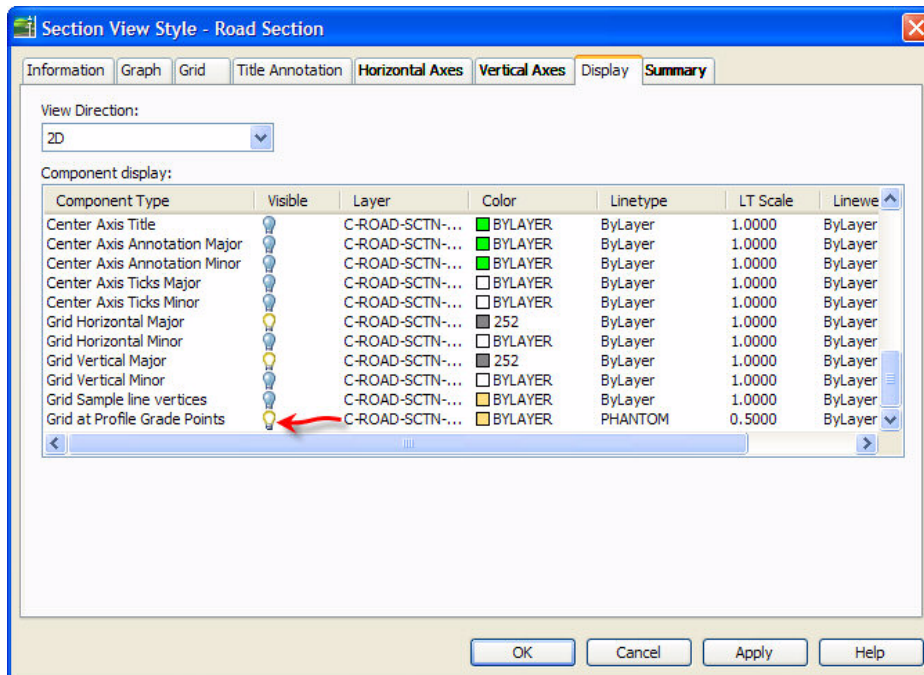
Section View Style - Road Section

Information | Graph | Grid | Title Annotation | Horizontal Axes | Vertical Axes | Display | Summary

View Direction:

2D

Component display:

| Component Type | Visible | Layer | Color | Linetype | LT Scale | Linewe |
|---|---|---|---|---|---|---|
| Center Axis Title | | C-ROAD-SCTN-... | BYLAYER | ByLayer | 1.0000 | ByLayer |
| Center Axis Annotation Major | | C-ROAD-SCTN-... | BYLAYER | ByLayer | 1.0000 | ByLayer |
| Center Axis Annotation Minor | | C-ROAD-SCTN-... | BYLAYER | ByLayer | 1.0000 | ByLayer |
| Center Axis Ticks Major | | C-ROAD-SCTN-... | BYLAYER | ByLayer | 1.0000 | ByLayer |
| Center Axis Ticks Minor | | C-ROAD-SCTN-... | BYLAYER | ByLayer | 1.0000 | ByLayer |
| Grid Horizontal Major | | C-ROAD-SCTN-... | 252 | ByLayer | 1.0000 | ByLayer |
| Grid Horizontal Minor | | C-ROAD-SCTN-... | BYLAYER | ByLayer | 1.0000 | ByLayer |
| Grid Vertical Major | | C-ROAD-SCTN-... | 252 | ByLayer | 1.0000 | ByLayer |
| Grid Vertical Minor | | C-ROAD-SCTN-... | BYLAYER | ByLayer | 1.0000 | ByLayer |
| Grid Sample line vertices | | C-ROAD-SCTN-... | BYLAYER | ByLayer | 1.0000 | ByLayer |
| Grid at Profile Grade Points | | C-ROAD-SCTN-... | BYLAYER | PHANTOM | 0.5000 | ByLayer |

OK | Cancel | Apply | Help